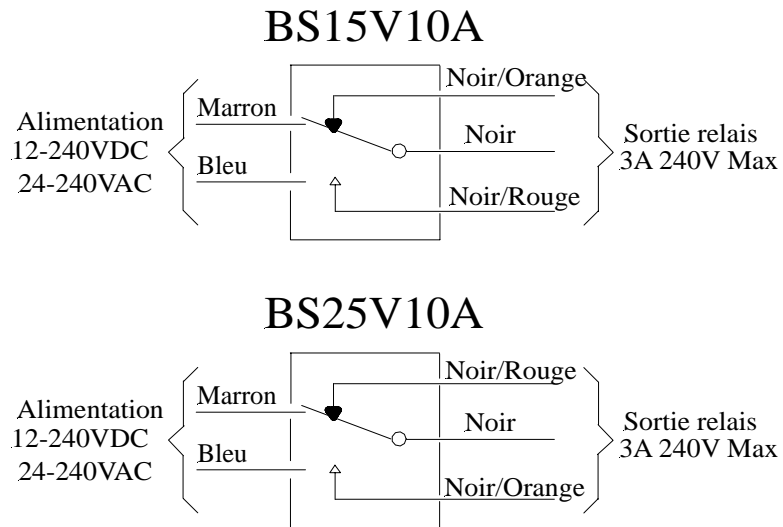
BS15V10A

Alimentation
12-240VDC
24-240VAC

Marron

Bleu

Noir/Orange

Noir

Noir/Rouge

Sortie relais
3A 240V Max

BS25V10A

Alimentation
12-240VDC
24-240VAC

Marron

Bleu

Noir/Rouge

Noir

Noir/Orange

Sortie relais
3A 240V Max